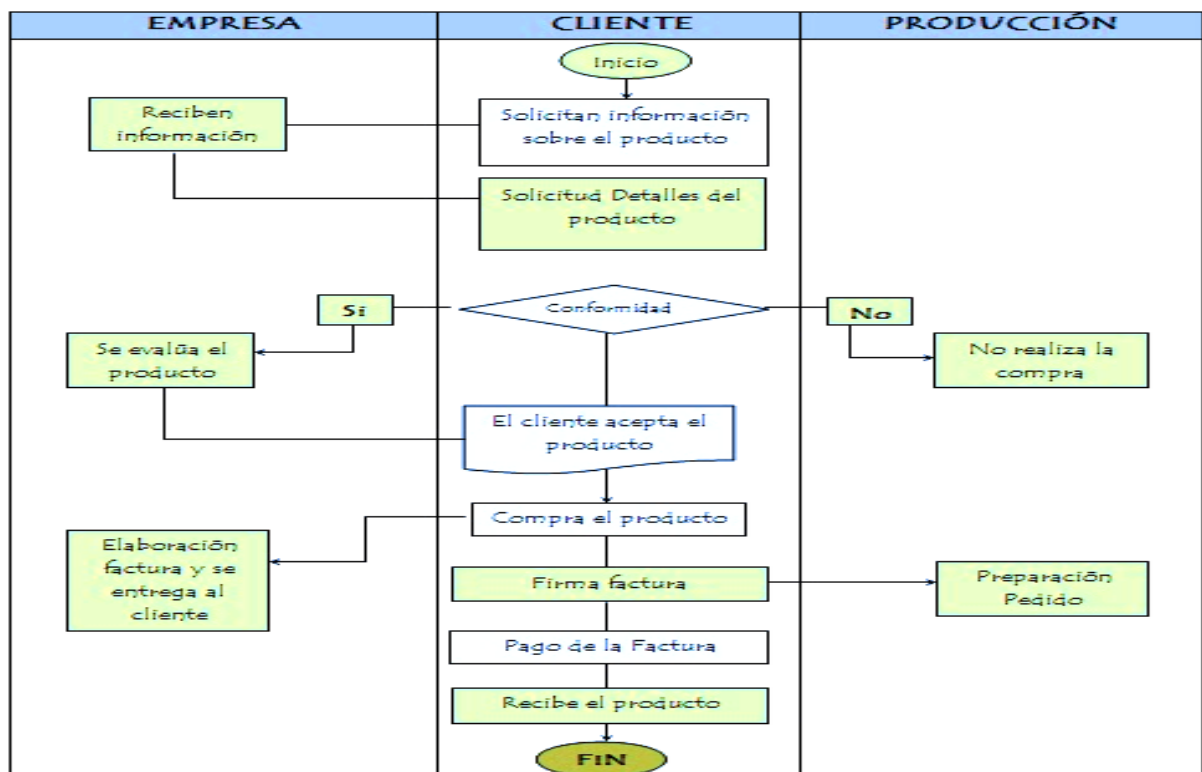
EMPRESA

CLIENTE

PRODUCCIÓN

Inicio

Reciben información

Solicitan información sobre el producto

Solicitud Detalles del producto

Si

Conformidad

No

Se evalúa el producto

No realiza la compra

El cliente acepta el producto

Compra el producto

Elaboración factura y se entrega al cliente

Firma factura

Preparación Pedido

Pago de la Factura

Recibe el producto

FIN